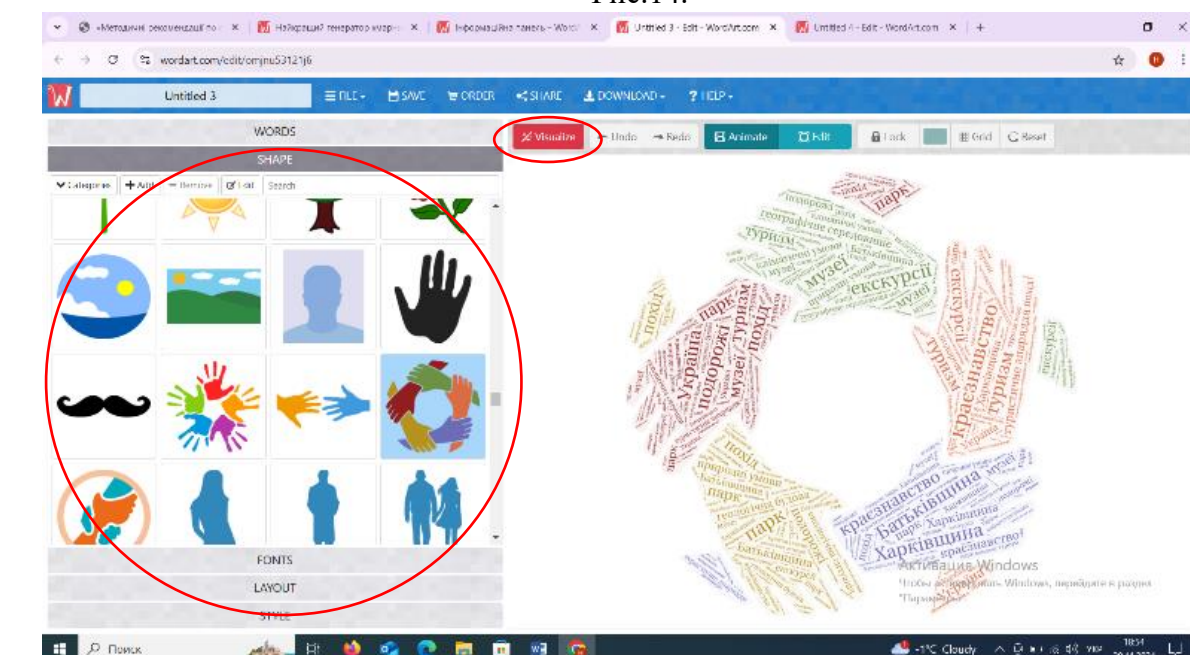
Рис.14.

«Методичні рекомендації по ... | Найкращий генератор хмар... | Інформаційна панель - Word... | Untitled 3 - Edit - WordArt.com | Untitled 4 - Edit - WordArt.com

wordart.com/edit/omjnu5312lj6

Untitled 3

FILE | SAVE | ORDER | SHARE | DOWNLOAD | HELP

WORDS

SHAPE

Categories | Add | Remove | Edit | Search

FONTS

LAYOUT

STYLE

Visualize | Undo | Redo | Animate | Edit | Lock | Grid | Reset

парк туризм географічне середовище музеї екскурсії похід Україна подорожі музеї туризм похід краєзнавство туризм екскурсії похід природні умови парк краєзнавство Батьківщина Харківщина краєзнавство

Активация Windows
Чтобы активировать Windows, перейдите в раздел "Параметры".

Поиск

-1°C Cloudy

18:54